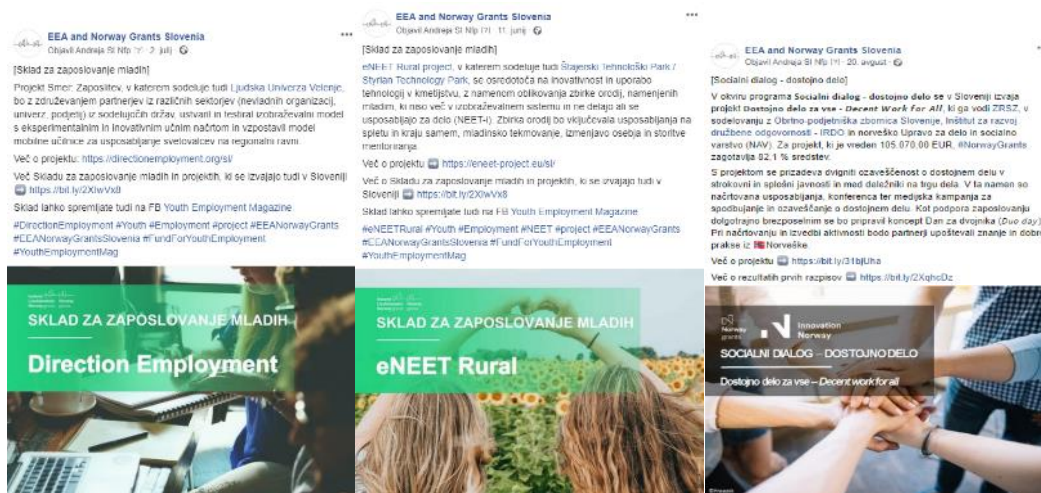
EEA and Norway Grants Slovenia
Objavil Andreja Si Nfp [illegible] · 2. julij ·

[Sklad za zaposlovanje mladih]

Projekt Smer: Zaposlitev, v katerem sodeluje tudi Ljudska Univerza Velenje, bo z združevanjem partnerjev iz različnih sektorjev (nevladnih organizacij, univerz, podjetij) iz sodelujočih držav, ustvaril in testiral izobraževalni model s eksperimentalnim in inovativnim učnim načrtom in vzpostavil model mobilne učilnice za usposabljanje svetovalcev na regionalni ravni.

Več o projektu: https://directionemployment.org/sl/

Več Skladu za zaposlovanje mladih in projektih, ki se izvajajo tudi v Sloveniji ➡ https://bit.ly/2XIwVx8

Sklad lahko spremljate tudi na FB Youth Employment Magazine

#DirectionEmployment #Youth #Employment #project #EEANorwayGrants #EEANorwayGrantsSlovenia #FundForYouthEmployment #YouthEmploymentMag

SKLAD ZA ZAPOSLOVANJE MLADIH
Direction Employment

EEA and Norway Grants Slovenia
Objavil Andreja Si Nfp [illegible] · 11. junij ·

[Sklad za zaposlovanje mladih]

eNEET Rural project, v katerem sodeluje tudi Štajerski Tehnološki Park / Styrian Technology Park, se osredotoča na inovativnost in uporabo tehnologij v kmetijstvu, z namenom oblikovanja zbirke orodij, namenjenih mladim, ki niso več v izobraževalnem sistemu in ne delajo ali se usposabljajo za delo (NEET-i). Zbirka orodij bo vključevala usposabljanja na spletu in kraju samem, mladinsko tekmovanje, izmenjavo osebja in storitve mentoriranja.

Več o projektu ➡ https://eneet-project.eu/sl/

Več o Skladu za zaposlovanje mladih in projektih, ki se izvajajo tudi v Sloveniji ➡ https://bit.ly/2XIwVx8

Sklad lahko spremljate tudi na FB Youth Employment Magazine

#eNEETRural #Youth #Employment #NEET #project #EEANorwayGrants #EEANorwayGrantsSlovenia #FundForYouthEmployment #YouthEmploymentMag

SKLAD ZA ZAPOSLOVANJE MLADIH
eNEET Rural

EEA and Norway Grants Slovenia
Objavil Andreja Si Nfp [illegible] · 20. avgust ·

[Socialni dialog - dostojno delo]

V okviru programa Socialni dialog - dostojno delo se v Sloveniji izvaja projekt Dostojno delo za vse - Decent Work for All, ki ga vodi ZRSZ, v sodelovanju z Obrtno-podjetniška zbornica Slovenije, Inštitut za razvoj družbene odgovornosti - IRDO in norveško Upravo za delo in socialno varstvo (NAV). Za projekt, ki je vreden 105.070,00 EUR, #NorwayGrants zagotavlja 82,1 % sredstev.

S projektom se prizadeva dvigniti ozaveščenost o dostojnem delu v strokovni in splošni javnosti in med deležniki na trgu dela. V ta namen so načrtovana usposabljanja, konferenca ter medijska kampanja za spodbujanje in ozaveščanje o dostojnem delu. Kot podpora zaposlovanju dolgotrajno brezposelnim se bo pripravil koncept Dan za dvojnika (Duo day). Pri načrtovanju in izvedbi aktivnosti bodo partnerji upoštevali znanje in dobre prakse iz Norveške.

Več o projektu ➡ https://bit.ly/31bjUha

Več o rezultatih prvih razpisov ➡ https://bit.ly/2XqhcDz

Norway grants
Innovation Norway
SOCIALNI DIALOG – DOSTOJNO DELO
Dostojno delo za vse – Decent work for all